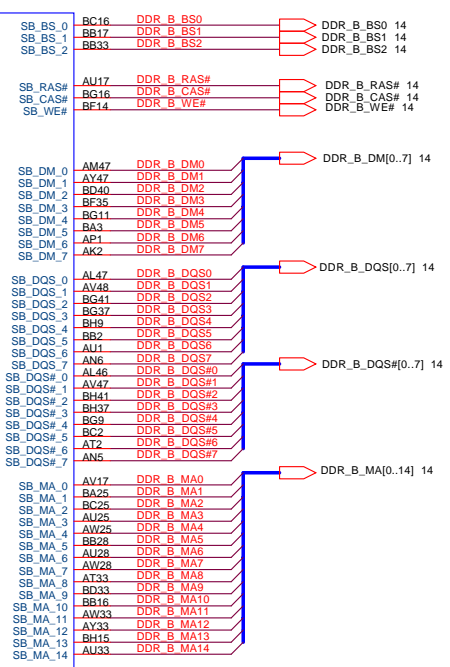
SB_BS_0 BC16 DDR_B_BS0 DDR_B_BS0 14
SB_BS_1 BB17 DDR_B_BS1 DDR_B_BS1 14
SB_BS_2 BB33 DDR_B_BS2 DDR_B_BS2 14

SB_RAS# AU17 DDR_B_RAS# DDR_B_RAS# 14
SB_CAS# BG16 DDR_B_CAS# DDR_B_CAS# 14
SB_WE# BF14 DDR_B_WE# DDR_B_WE# 14

SB_DM_0 AM47 DDR_B_DM0
SB_DM_1 AY47 DDR_B_DM1
SB_DM_2 BD40 DDR_B_DM2
SB_DM_3 BF35 DDR_B_DM3
SB_DM_4 BG11 DDR_B_DM4
SB_DM_5 BA3 DDR_B_DM5
SB_DM_6 AP1 DDR_B_DM6
SB_DM_7 AK2 DDR_B_DM7
DDR_B_DM[0..7] 14

SB_DQS_0 AL47 DDR_B_DQS0
SB_DQS_1 AV48 DDR_B_DQS1
SB_DQS_2 BG41 DDR_B_DQS2
SB_DQS_3 BG37 DDR_B_DQS3
SB_DQS_4 BH9 DDR_B_DQS4
SB_DQS_5 BB2 DDR_B_DQS5
SB_DQS_6 AU1 DDR_B_DQS6
SB_DQS_7 AN6 DDR_B_DQS7
DDR_B_DQS[0..7] 14

SB_DQS#_0 AL46 DDR_B_DQS#0
SB_DQS#_1 AV47 DDR_B_DQS#1
SB_DQS#_2 BH41 DDR_B_DQS#2
SB_DQS#_3 BH37 DDR_B_DQS#3
SB_DQS#_4 BG9 DDR_B_DQS#4
SB_DQS#_5 BC2 DDR_B_DQS#5
SB_DQS#_6 AT2 DDR_B_DQS#6
SB_DQS#_7 AN5 DDR_B_DQS#7
DDR_B_DQS#[0..7] 14

SB_MA_0 AV17 DDR_B_MA0
SB_MA_1 BA25 DDR_B_MA1
SB_MA_2 BC25 DDR_B_MA2
SB_MA_3 AU25 DDR_B_MA3
SB_MA_4 AW25 DDR_B_MA4
SB_MA_5 BB28 DDR_B_MA5
SB_MA_6 AU28 DDR_B_MA6
SB_MA_7 AW28 DDR_B_MA7
SB_MA_8 AT33 DDR_B_MA8
SB_MA_9 BD33 DDR_B_MA9
SB_MA_10 BB16 DDR_B_MA10
SB_MA_11 AW33 DDR_B_MA11
SB_MA_12 AY33 DDR_B_MA12
SB_MA_13 BH15 DDR_B_MA13
SB_MA_14 AU33 DDR_B_MA14
DDR_B_MA[0..14] 14